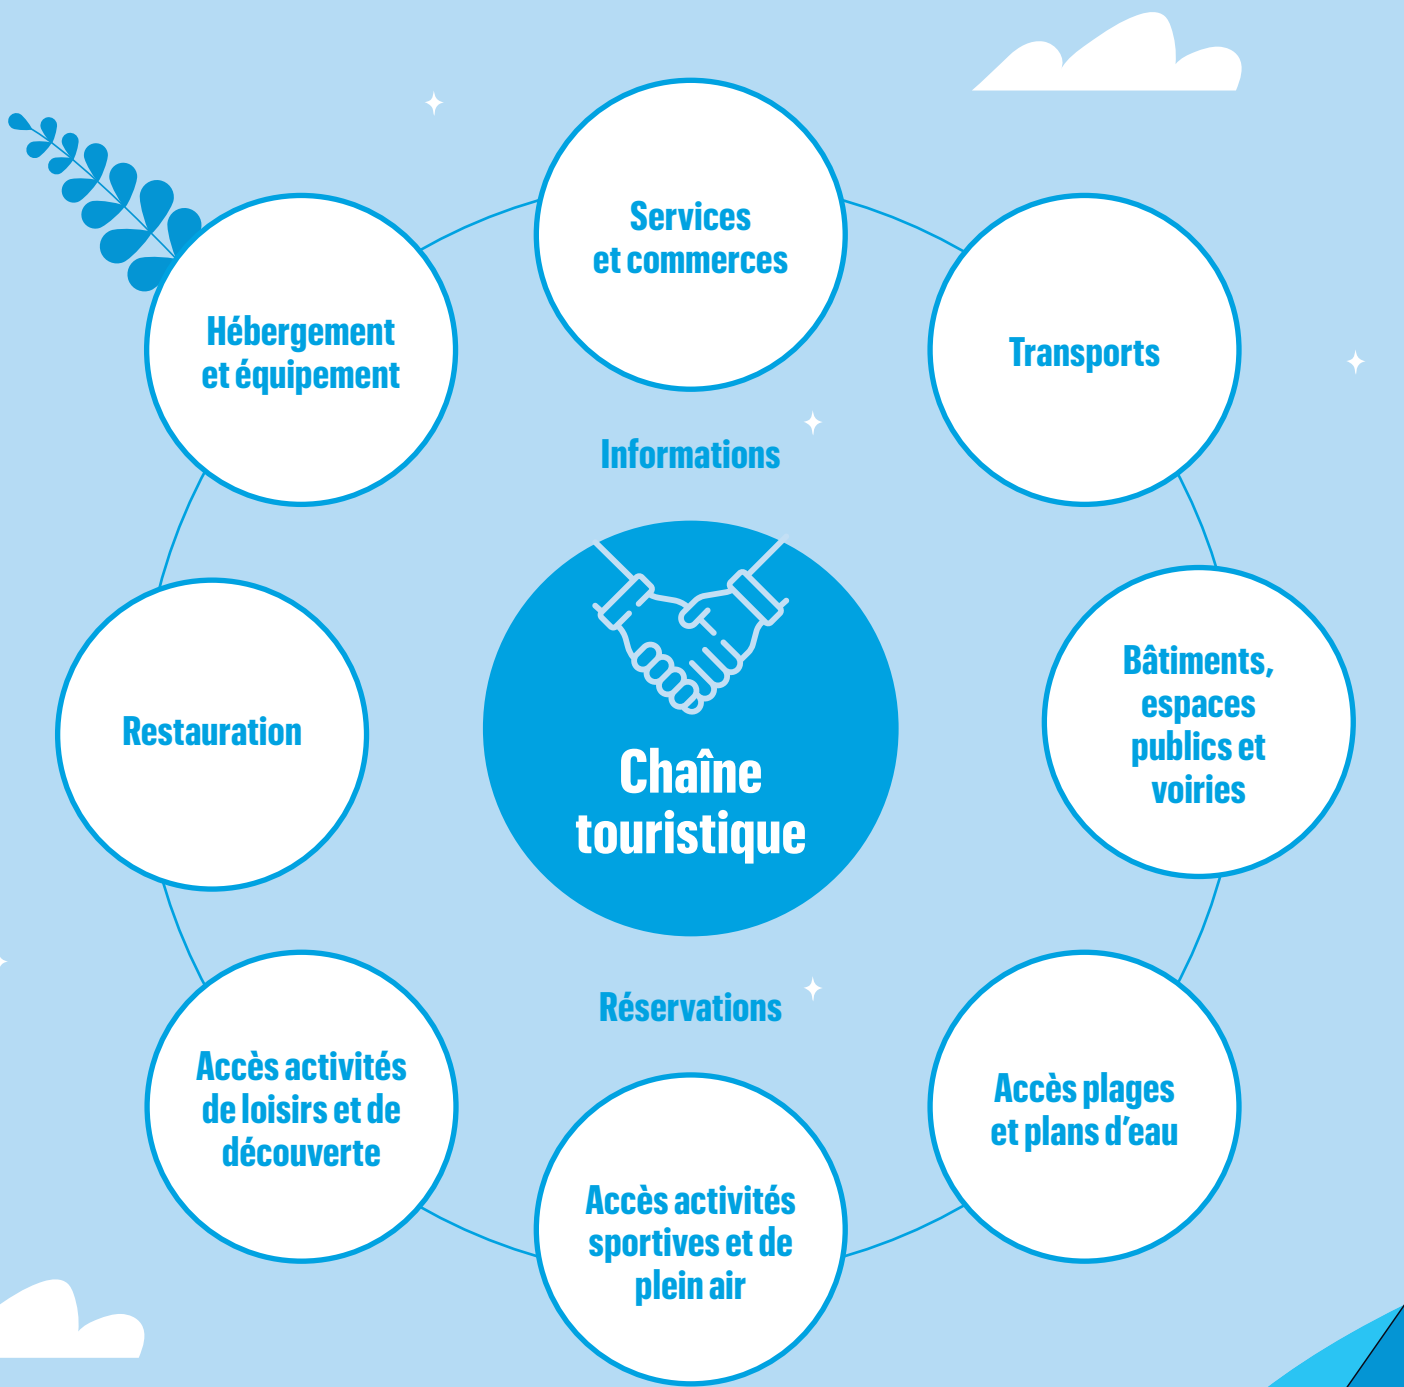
Services et commerces

Hébergement et équipement

Transports

Informations

Chaîne touristique

Restauration

Bâtiments, espaces publics et voiries

Réservations

Accès activités de loisirs et de découverte

Accès plages et plans d'eau

Accès activités sportives et de plein air